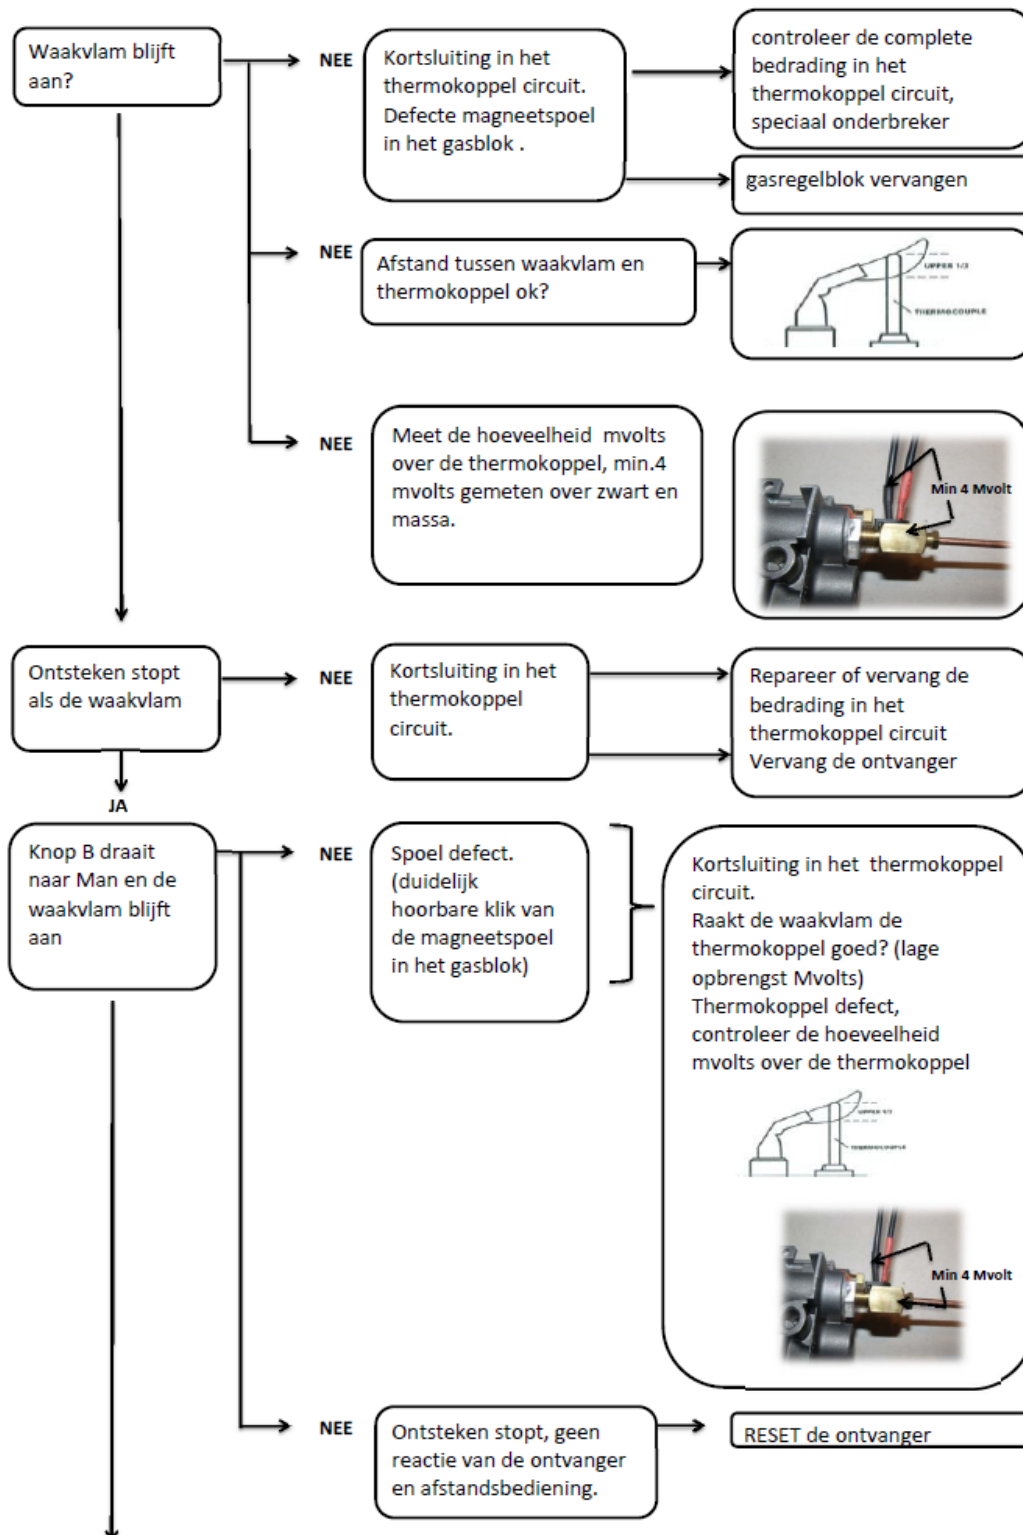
Waakvlam blijft aan?

NEE

Kortsluiting in het thermokoppel circuit. Defecte magneetspoel in het gasblok .

controleer de complete bedrading in het thermokoppel circuit, speciaal onderbreker

gasregelblok vervangen

NEE

Afstand tussen waakvlam en thermokoppel ok?

UPPER 1/3

THERMOCOUPLE

NEE

Meet de hoeveelheid mvolts over de thermokoppel, min.4 mvolts gemeten over zwart en massa.

Min 4 Mvolt

Ontsteken stopt als de waakvlam

NEE

Kortsluiting in het thermokoppel circuit.

Repareer of vervang de bedrading in het thermokoppel circuit
Vervang de ontvanger

JA

Knop B draait naar Man en de waakvlam blijft aan

NEE

Spoel defect. (duidelijk hoorbare klik van de magneetspoel in het gasblok)

Kortsluiting in het thermokoppel circuit.
Raakt de waakvlam de thermokoppel goed? (lage opbrengst Mvolts)
Thermokoppel defect, controleer de hoeveelheid mvolts over de thermokoppel

UPPER 1/3

THERMOCOUPLE

Min 4 Mvolt

NEE

Ontsteken stopt, geen reactie van de ontvanger en afstandsbediening.

RESET de ontvanger